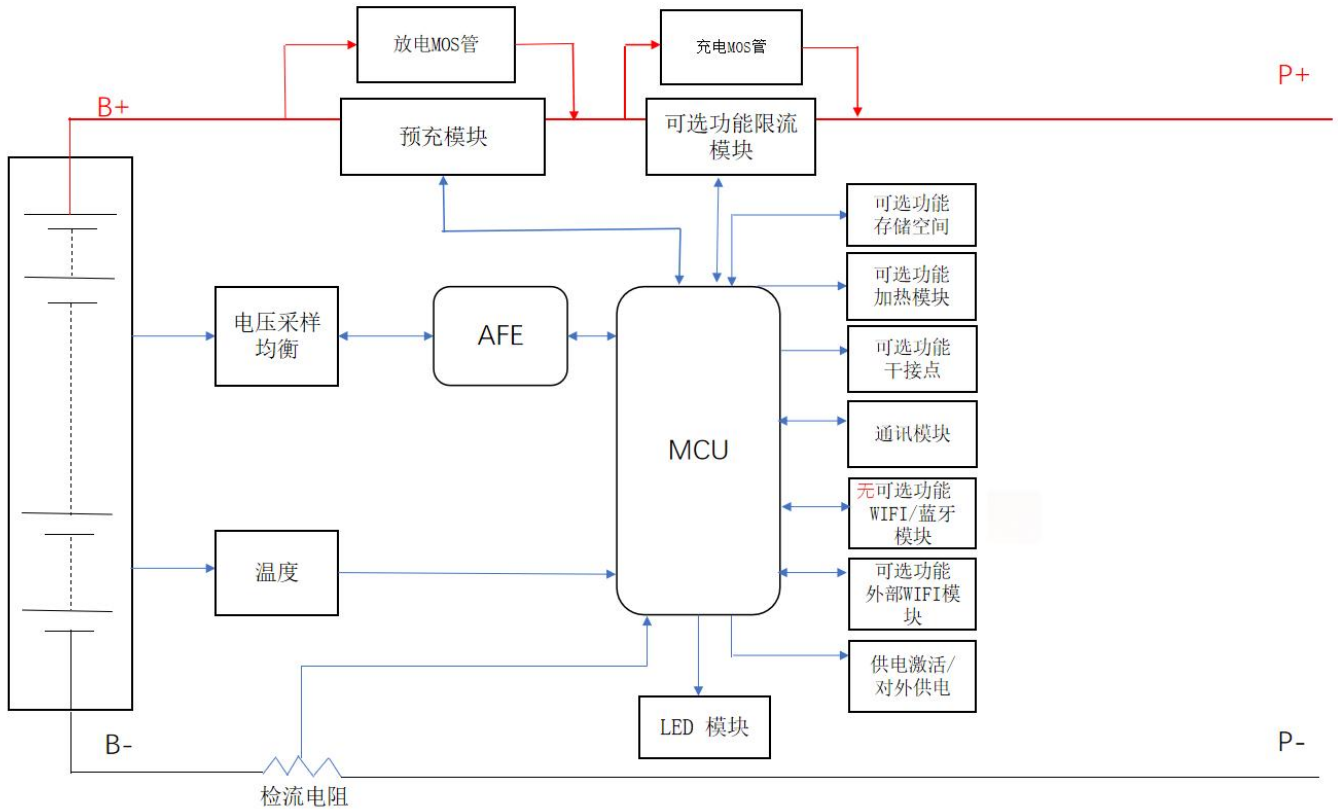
放电MOS管

充电MOS管

B+

P+

预充模块

可选功能限流模块

可选功能存储空间

可选功能加热模块

电压采样均衡

AFE

可选功能干接点

MCU

通讯模块

无可选功能WIFI/蓝牙模块

温度

可选功能外部WIFI模块

供电激活/对外供电

LED 模块

B-

P-

检流电阻